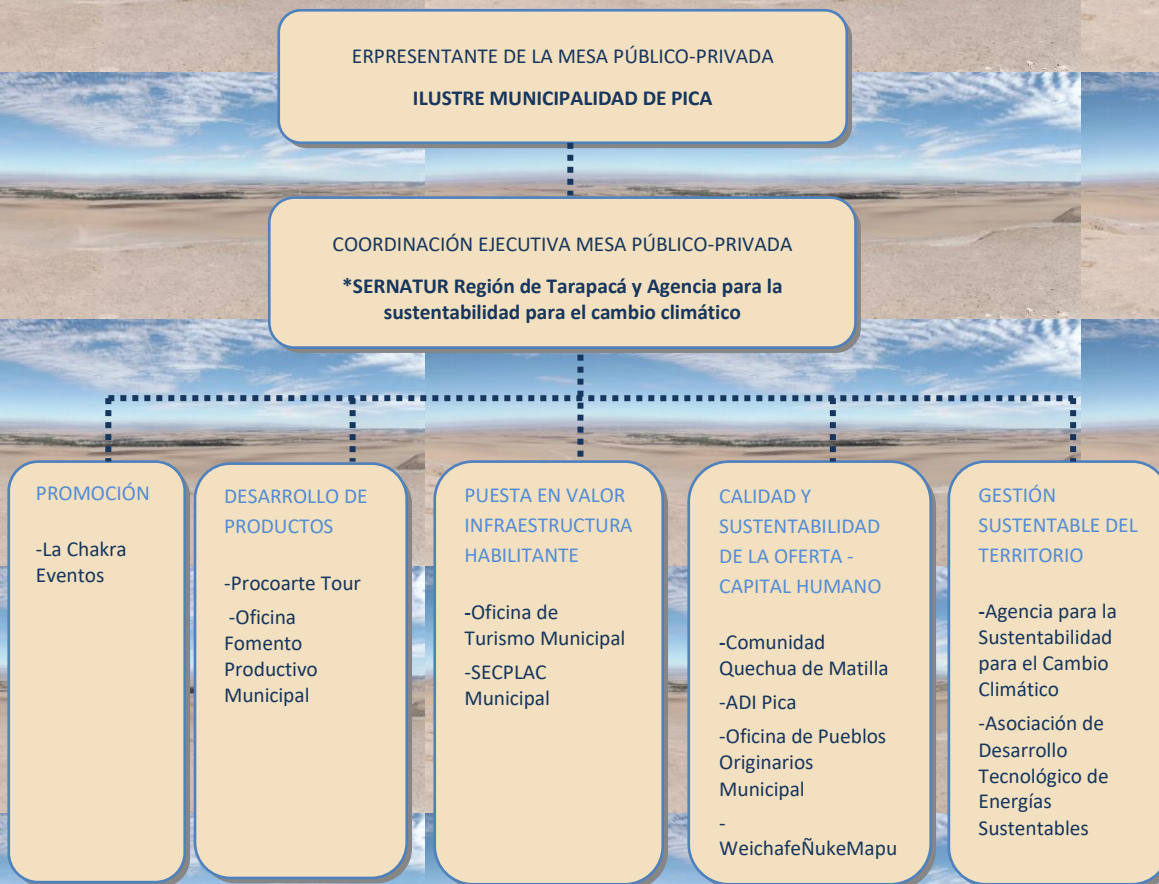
ERPRESENTANTE DE LA MESA PÚBLICO-PRIVADA

ILUSTRE MUNICIPALIDAD DE PICA

COORDINACIÓN EJECUTIVA MESA PÚBLICO-PRIVADA

*SERNATUR Región de Tarapacá y Agencia para la sustentabilidad para el cambio climático

PROMOCIÓN

-La Chakra Eventos

DESARROLLO DE PRODUCTOS

-Procoarte Tour

-Oficina Fomento Productivo Municipal

PUESTA EN VALOR INFRAESTRUCTURA HABILITANTE

-Oficina de Turismo Municipal

-SECPLAC Municipal

CALIDAD Y SUSTENTABILIDAD DE LA OFERTA - CAPITAL HUMANO

-Comunidad Quechua de Matilla

-ADI Pica

-Oficina de Pueblos Originarios Municipal

-WeichafeÑukeMapu

GESTIÓN SUSTENTABLE DEL TERRITORIO

-Agencia para la Sustentabilidad para el Cambio Climático

-Asociación de Desarrollo Tecnológico de Energías Sustentables